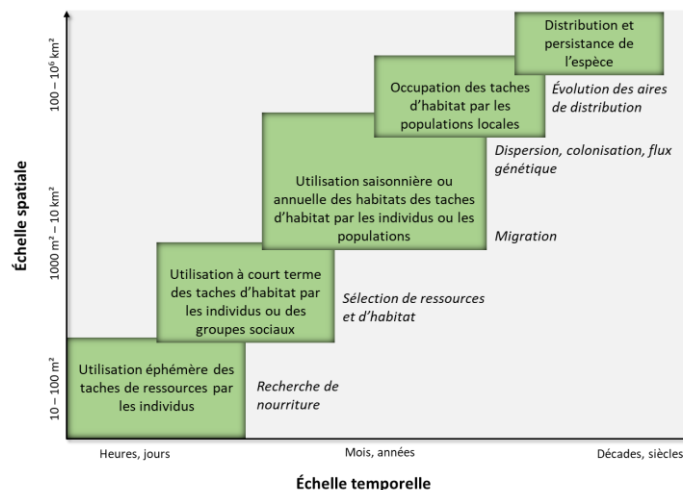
Échelle spatiale

$100 - 10^6$ km²

1000 m² – 10 km²

10 – 100 m²

Distribution et persistance de l'espèce

Évolution des aires de distribution

Occupation des taches d'habitat par les populations locales

Dispersion, colonisation, flux génétique

Utilisation saisonnière ou annuelle des habitats des taches d'habitat par les individus ou les populations

Migration

Utilisation à court terme des taches d'habitat par les individus ou des groupes sociaux

Sélection de ressources et d'habitat

Utilisation éphémère des taches de ressources par les individus

Recherche de nourriture

Heures, jours

Mois, années

Décades, siècles

Échelle temporelle